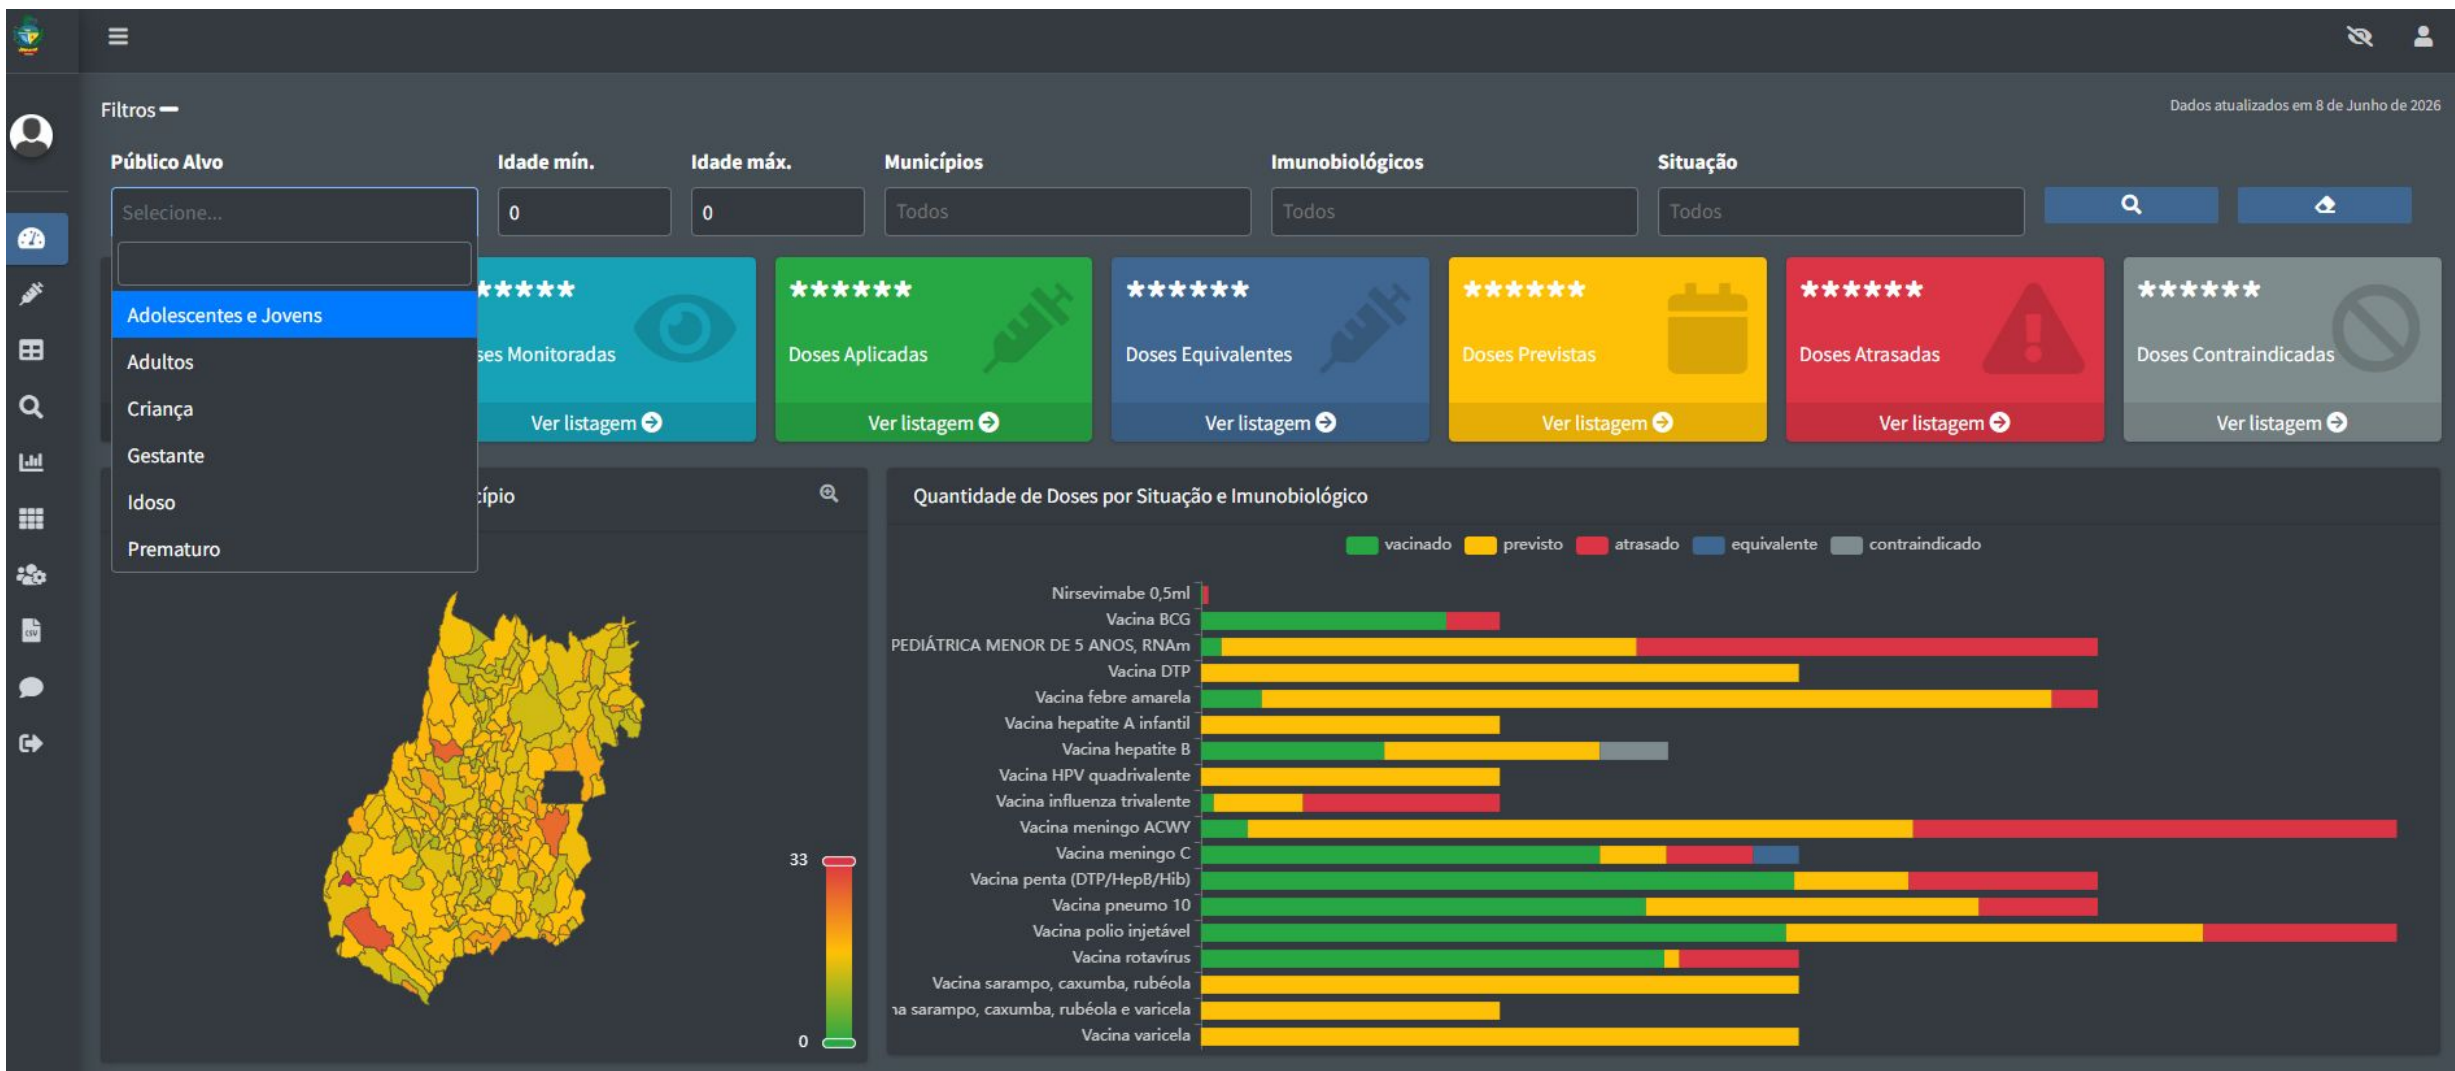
Filtros

Dados atualizados em 8 de Junho de 2026

Público Alvo

Idade mín.

Idade máx.

Municípios

Imunobiológicos

Situação

Selecione...

0

0

Todos

Todos

Todos

Adolescentes e Jovens

Adultos

Criança

Gestante

Idoso

Prematuro

******
ses Monitoradas
Ver listagem

******
Doses Aplicadas
Ver listagem

******
Doses Equivalentes
Ver listagem

******
Doses Previstas
Ver listagem

******
Doses Atrasadas
Ver listagem

******
Doses Contraindicadas
Ver listagem

ípio

33

0

Quantidade de Doses por Situação e Imunobiológico

vacinado previsto atrasado equivalente contraindicado

Nirsevimabe 0,5ml
Vacina BCG
PEDIÁTRICA MENOR DE 5 ANOS, RNAm
Vacina DTP
Vacina febre amarela
Vacina hepatite A infantil
Vacina hepatite B
Vacina HPV quadrivalente
Vacina influenza trivalente
Vacina meningo ACWY
Vacina meningo C
Vacina penta (DTP/HepB/Hib)
Vacina pneumo 10
Vacina polio injetável
Vacina rotavírus
Vacina sarampo, caxumba, rubéola
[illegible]a sarampo, caxumba, rubéola e varicela
Vacina varicela